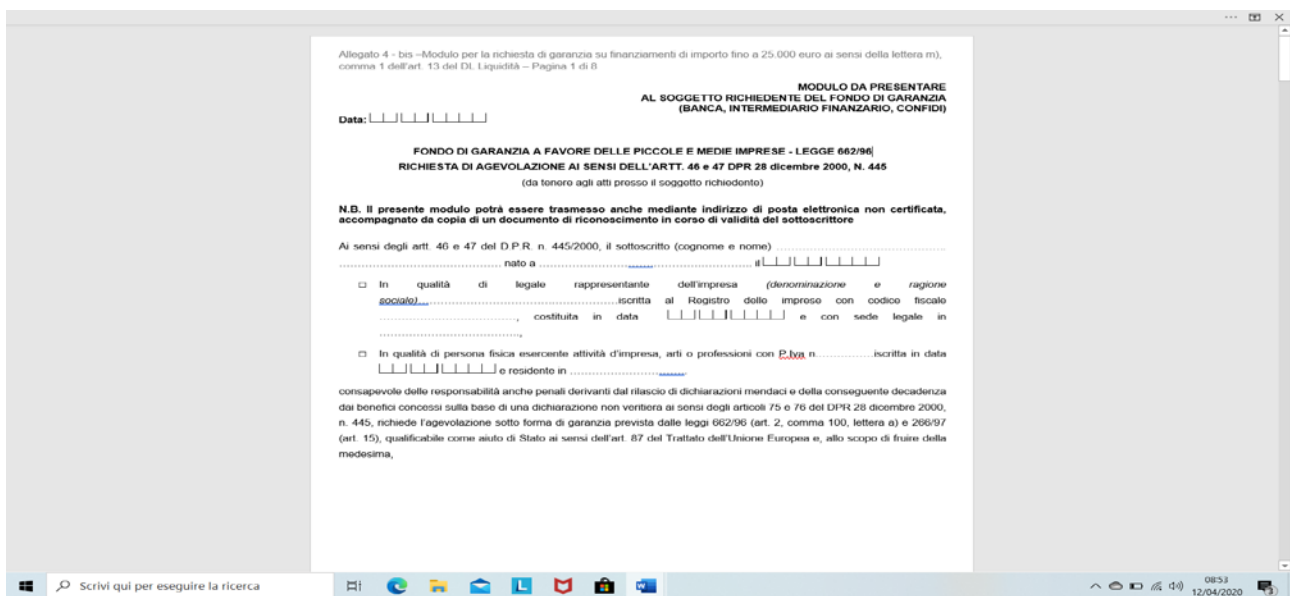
Allegato 4 - bis –Modulo per la richiesta di garanzia su finanziamenti di importo fino a 25.000 euro ai sensi della lettera m), comma 1 dell'art. 13 del DL Liquidità – Pagina 1 di 8

MODULO DA PRESENTARE
AL SOGGETTO RICHIEDENTE DEL FONDO DI GARANZIA
(BANCA, INTERMEDIARIO FINANZARIO, CONFIDI)

Data:

FONDO DI GARANZIA A FAVORE DELLE PICCOLE E MEDIE IMPRESE - LEGGE 662/96

RICHIESTA DI AGEVOLAZIONE AI SENSI DELL'ARTT. 46 e 47 DPR 28 dicembre 2000, N. 445

(da tenere agli atti presso il soggetto richiedente)

N.B. Il presente modulo potrà essere trasmesso anche mediante indirizzo di posta elettronica non certificata, accompagnato da copia di un documento di riconoscimento in corso di validità del sottoscrittore

Ai sensi degli artt. 46 e 47 del D.P.R. n. 445/2000, il sottoscritto (cognome e nome) ........................................................ ........................................... nato a ........................................................ il

□ In qualità di legale rappresentante dell'impresa (denominazione e ragione sociale) ........................................................iscritta al Registro delle imprese con codice fiscale ........................................, costituita in data e con sede legale in ........................................,

□ In qualità di persona fisica esercente attività d'impresa, arti o professioni con P.Iva n.................iscritta in data e residente in ..............................

consapevole delle responsabilità anche penali derivanti dal rilascio di dichiarazioni mendaci e della conseguente decadenza dai benefici concessi sulla base di una dichiarazione non veritiera ai sensi degli articoli 75 e 76 del DPR 28 dicembre 2000, n. 445, richiede l'agevolazione sotto forma di garanzia prevista dalle leggi 662/96 (art. 2, comma 100, lettera a) e 266/97 (art. 15), qualificabile come aiuto di Stato ai sensi dell'art. 87 del Trattato dell'Unione Europea e, allo scopo di fruire della medesima,

Scrivi qui per eseguire la ricerca

08:53
12/04/2020